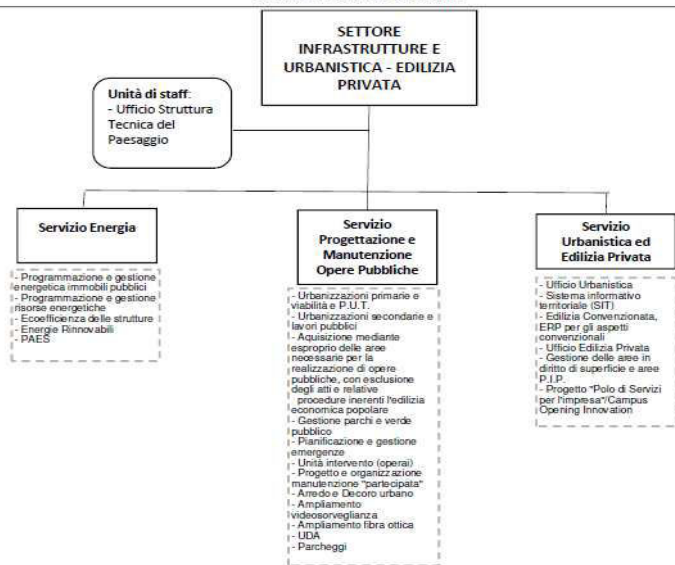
SETTORE INFRASTRUTTURE E URBANISTICA - EDILIZIA PRIVATA

Unità di staff:
- Ufficio Struttura Tecnica del Paesaggio

Servizio Energia

- Programmazione e gestione energetica immobili pubblici
- Programmazione e gestione risorse energetiche
- Ecoefficienza delle strutture
- Energie Rinnovabili
- PAES

Servizio Progettazione e Manutenzione Opere Pubbliche

- Urbanizzazioni primarie e viabilità e P.U.T.
- Urbanizzazioni secondarie e lavori pubblici
- Aquisizione mediante esproprio delle aree necessarie per la realizzazione di opere pubbliche, con esclusione degli atti e relative procedure inerenti l'edilizia economica popolare
- Gestione parchi e verde pubblico
- Pianificazione e gestione emergenze
- Unità intervento (operai)
- Progetto e organizzazione manutenzione "partecipata"
- Arredo e Decoro urbano
- Ampliamento videosorveglianza
- Ampliamento fibra ottica
- UDA
- Parcheggi

Servizio Urbanistica ed Edilizia Privata

- Ufficio Urbanistica
- Sistema informativo territoriale (SIT)
- Edilizia Convenzionata, ERP per gli aspetti convenzionali
- Ufficio Edilizia Privata
- Gestione delle aree in diritto di superficie e aree P.I.P.
- Progetto "Polo di Servizi per l'impresa"/Campus Opening Innovation